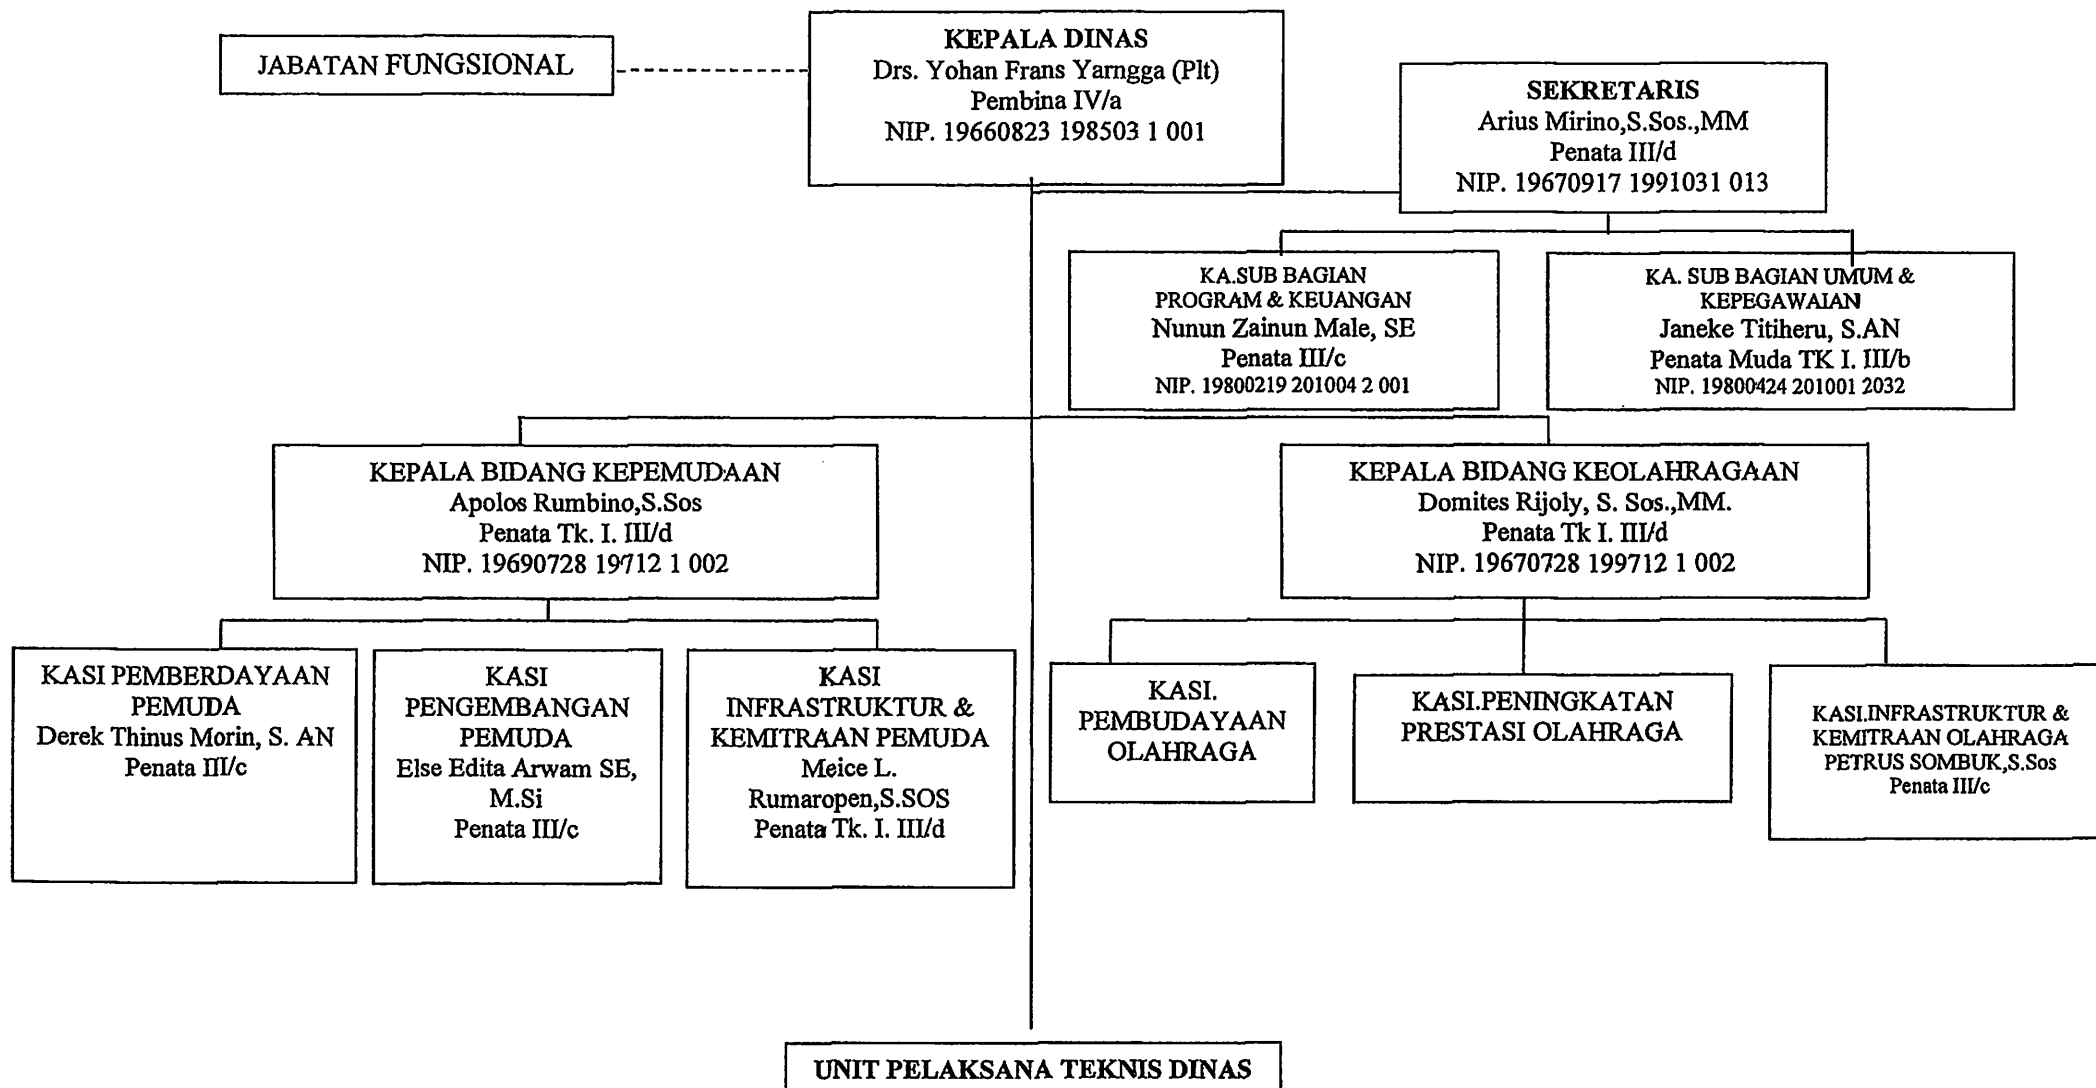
JABATAN FUNGSIONAL

KEPALA DINAS
Drs. Yohan Frans Yarngga (Plt)
Pembina IV/a
NIP. 19660823 198503 1 001

SEKRETARIS
Arius Mirino,S.Sos.,MM
Penata III/d
NIP. 19670917 1991031 013

KA.SUB BAGIAN
PROGRAM & KEUANGAN
Nunun Zainun Male, SE
Penata III/c
NIP. 19800219 201004 2 001

KA. SUB BAGIAN UMUM &
KEPEGAWAIAN
Janeke Titiheru, S.AN
Penata Muda TK I. III/b
NIP. 19800424 201001 2032

KEPALA BIDANG KEPEMUDAAN
Apolos Rumbino,S.Sos
Penata Tk. I. III/d
NIP. 19690728 19712 1 002

KEPALA BIDANG KEOLAHRAGAAN
Domites Rijoly, S. Sos.,MM.
Penata Tk I. III/d
NIP. 19670728 199712 1 002

KASI PEMBERDAYAAN
PEMUDA
Derek Thinus Morin, S. AN
Penata III/c

KASI
PENGEMBANGAN
PEMUDA
Else Edita Arwam SE,
M.Si
Penata III/c

KASI
INFRASTRUKTUR &
KEMITRAAN PEMUDA
Meice L.
Rumaropen,S.SOS
Penata Tk. I. III/d

KASI.
PEMBUDAYAAN
OLAHRAGA

KASI.PENINGKATAN
PRESTASI OLAHRAGA

KASI.INFRASTRUKTUR &
KEMITRAAN OLAHRAGA
PETRUS SOMBUK,S.Sos
Penata III/c

UNIT PELAKSANA TEKNIS DINAS